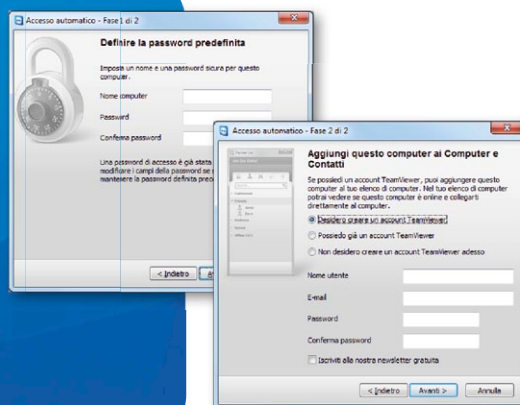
Accesso automatico - Fase 1 di 2

Definire la password predefinita

Imposta un nome e una password sicura per questo computer.

Nome computer

Password

Conferma password

Una password di accesso è già stata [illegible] modificare i campi della password se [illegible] mantenere la password definita prec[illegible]

< Indietro

Accesso automatico - Fase 2 di 2

Aggiungi questo computer ai Computer e Contatti

Se possiedi un account TeamViewer, puoi aggiungere questo computer al tuo elenco di computer. Nel tuo elenco di computer potrai vedere se questo computer è online e collegarti direttamente al computer.

Desidero creare un account TeamViewer

Possiedo già un account TeamViewer

Non desidero creare un account TeamViewer adesso

Nome utente

E-mail

Password

Conferma password

Iscriviti alla nostra newsletter gratuita

< Indietro

Avanti >

Annulla